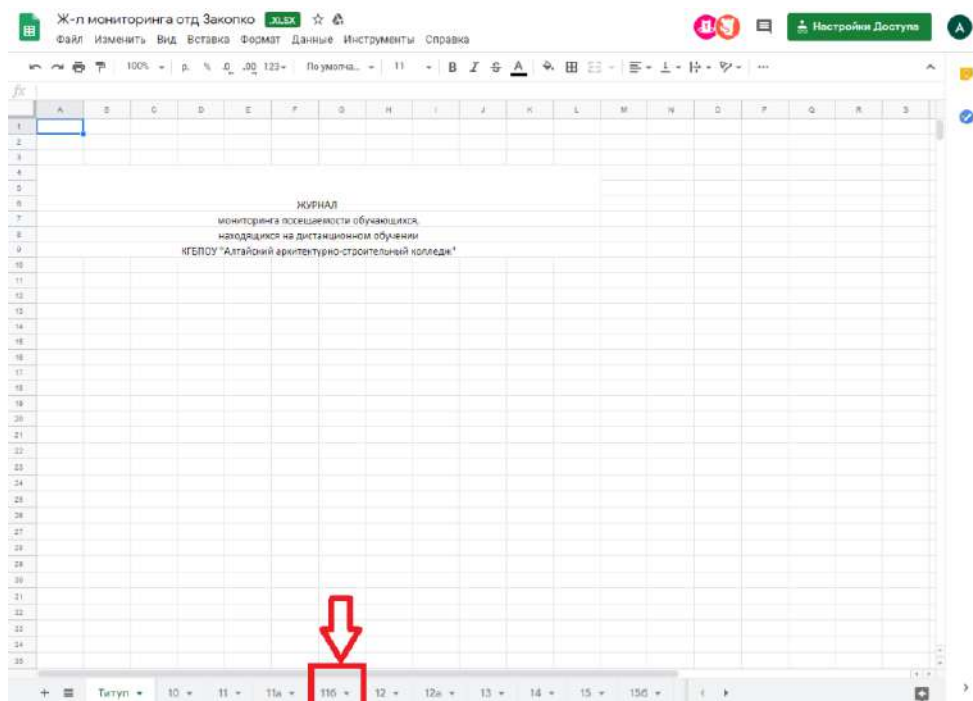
Ж-л мониторинга отд Закопко .XLSX

Файл Изменить Вид Вставка Формат Данные Инструменты Справка

Настройки Доступа

A

100% р. % .0 .00 123 По умолча... 11 B I S A

fx

| | A | B | C | D | E | F | G | H | I | J | K | L | M | N | O | P | Q | R | S |
|---|---|---|---|---|---|---|---|---|---|---|---|---|---|---|---|---|---|---|---|
| 1 | | | | | | | | | | | | | | | | | | | |
| 2 | | | | | | | | | | | | | | | | | | | |
| 3 | | | | | | | | | | | | | | | | | | | |
| 4 | | | | | | | | | | | | | | | | | | | |
| 5 | | | | | | | | | | | | | | | | | | | |
| 6 | | | | | | | ЖУРНАЛ | | | | | | | | | | | | |
| 7 | | | | | | | мониторинга посещаемости обучающихся, | | | | | | | | | | | | |
| 8 | | | | | | | находящихся на дистанционном обучении | | | | | | | | | | | | |
| 9 | | | | | | | КГБПОУ "Алтайский архитектурно-строительный колледж" | | | | | | | | | | | | |

10 11 12 13 14 15 16 17 18 19 20 21 22 23 24 25 26 27 28 29 30 31 32 33 34 35

+ Титул 10 11 11а 11б 12 12а 13 14 15 15б